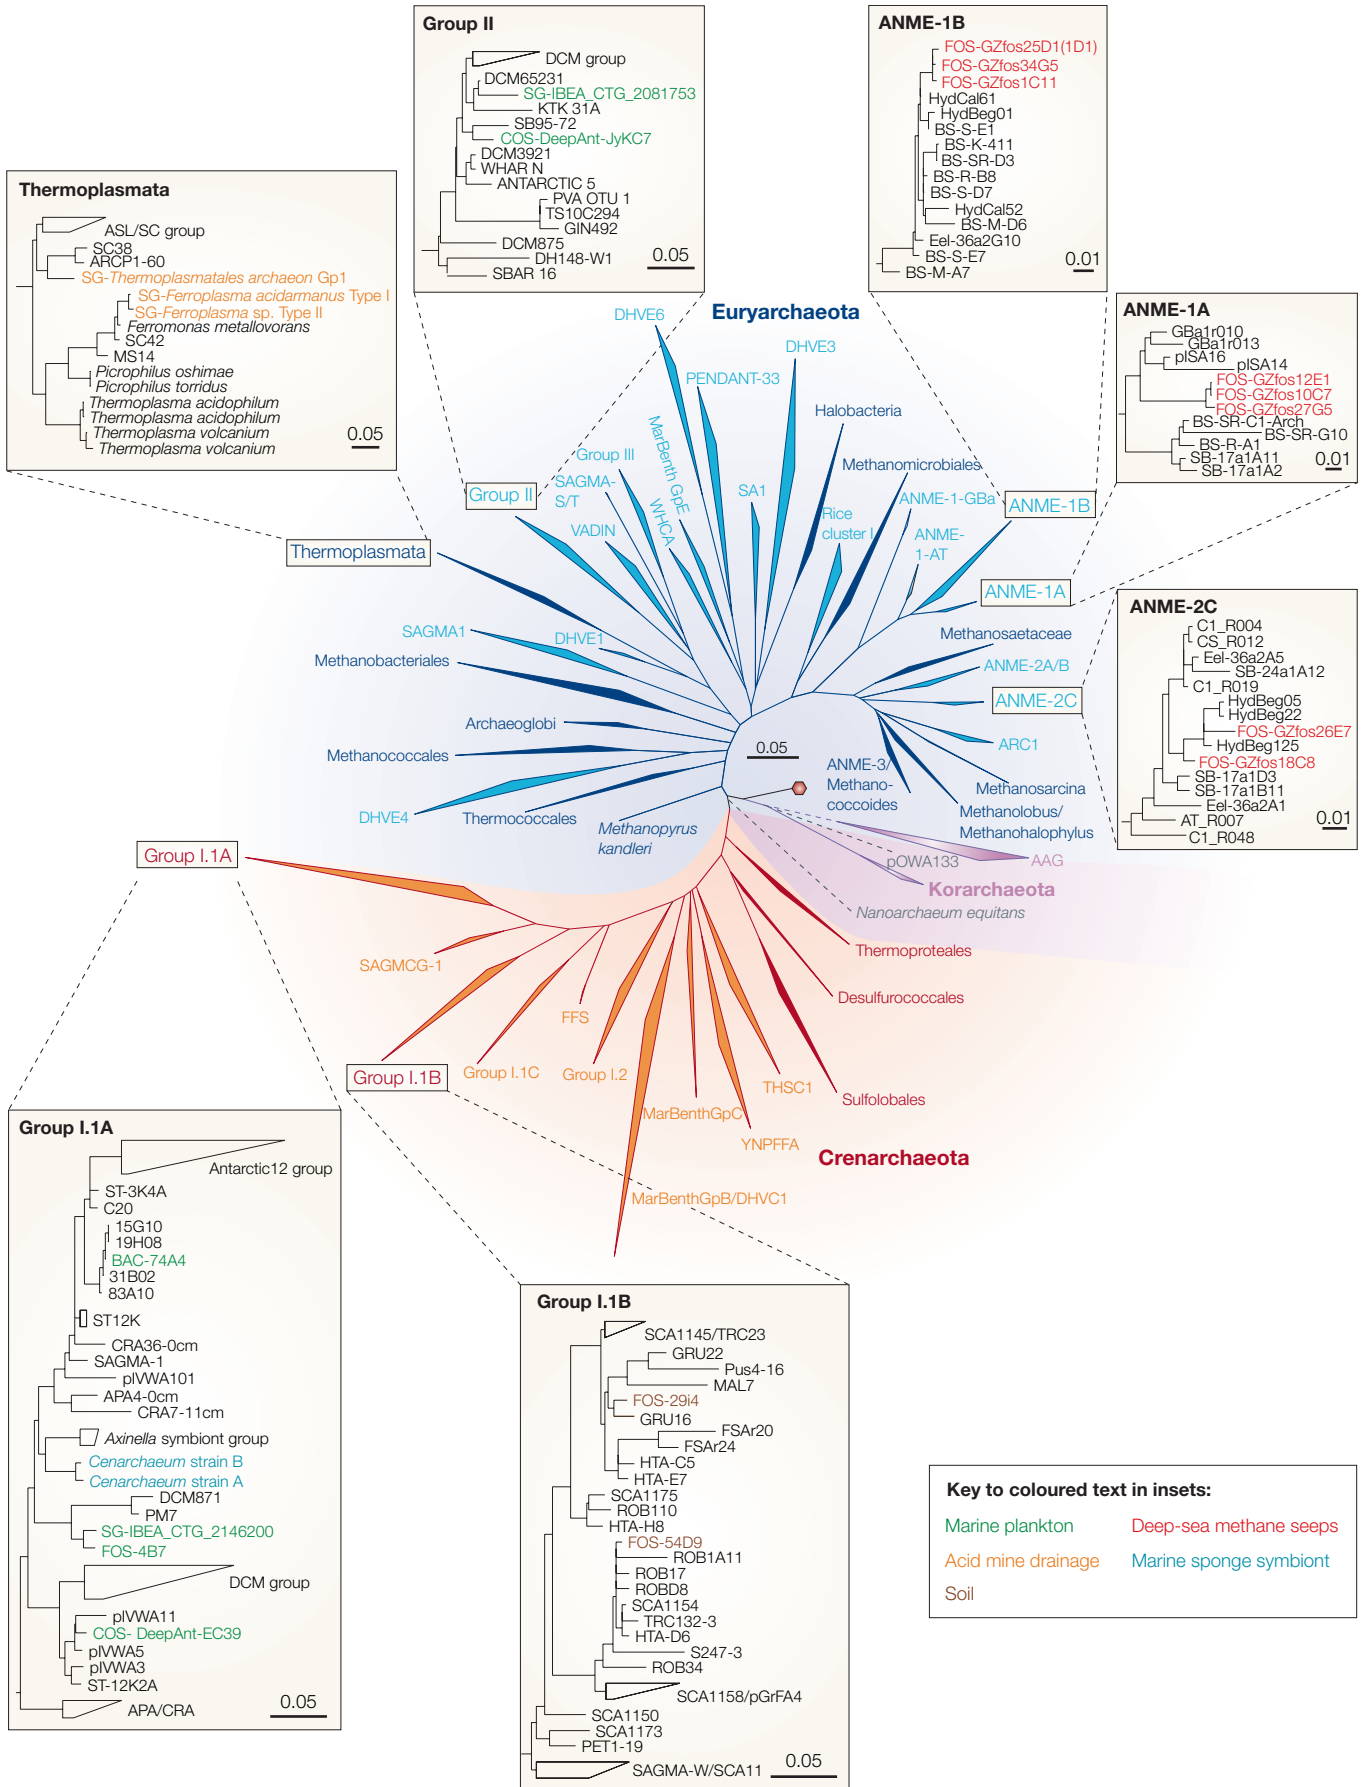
Group II
DCM group
DCM65231
SG-IBEA_CTG_2081753
KTK 31A
SB95-72
COS-DeepAnt-JyKC7
DCM3921
WHAR N
ANTARCTIC 5
PVA OTU 1
TS10C294
GIN492
DCM875
DH148-W1
SBAR 16
0.05

ANME-1B
FOS-GZfos25D1(1D1)
FOS-GZfos34G5
FOS-GZfos1C11
HydCal61
HydBeg01
BS-S-E1
BS-K-411
BS-SR-D3
BS-R-B8
BS-S-D7
HydCal52
BS-M-D6
Eel-36a2G10
BS-S-E7
BS-M-A7
0.01

Thermoplasmata
ASL/SC group
SC38
ARCP1-60
SG-Thermoplasmatales archaeon Gp1
SG-Ferroplasma acidarmanus Type I
SG-Ferroplasma sp. Type II
Ferromonas metallovorans
SC42
MS14
Picrophilus oshimae
Picrophilus torridus
Thermoplasma acidophilum
Thermoplasma acidophilum
Thermoplasma volcanium
Thermoplasma volcanium
0.05

ANME-1A
GBa1r010
GBa1r013
pISA16
pISA14
FOS-GZfos12E1
FOS-GZfos10C7
FOS-GZfos27G5
BS-SR-C1-Arch
BS-SR-G10
BS-R-A1
SB-17a1A11
SB-17a1A2
0.01

ANME-2C
C1_R004
CS_R012
Eel-36a2A5
SB-24a1A12
C1_R019
HydBeg05
HydBeg22
FOS-GZfos26E7
HydBeg125
FOS-GZfos18C8
SB-17a1D3
SB-17a1B11
Eel-36a2A1
AT_R007
C1_R048
0.01

Euryarchaeota
DHVE6
PENDANT-33
DHVE3
Halobacteria
Methanomicrobiales
Group III
MarBenth GpE
SAGMA-S/T
WHCA
SA1
Rice cluster I
ANME-1-GBa
ANME-1B
ANME-1-AT
ANME-1A
Group II
VADIN
Thermoplasmata
SAGMA1
DHVE1
Methanobacteriales
Methanosaetaceae
ANME-2A/B
ANME-2C
Archaeoglobi
ARC1
0.05
Methanococcales
ANME-3/Methanococcoides
Methanosarcina
Methanolobus/Methanohalophylus
DHVE4
Thermococcales
Methanopyrus kandleri
pOWA133
AAG
Korarchaeota
Nanoarchaeum equitans
Group I.1A
Thermoproteales
SAGMCG-1
Desulfurococcales
FFS
Group I.1B
Group I.1C
Group I.2
THSC1
Sulfolobales
MarBenthGpC
YNPFFA
Crenarchaeota
MarBenthGpB/DHVC1

Group I.1A
Antarctic12 group
ST-3K4A
C20
15G10
19H08
BAC-74A4
31B02
83A10
ST12K
CRA36-0cm
SAGMA-1
pIVWA101
APA4-0cm
CRA7-11cm
Axinella symbiont group
Cenarchaeum strain B
Cenarchaeum strain A
DCM871
PM7
SG-IBEA_CTG_2146200
FOS-4B7
DCM group
pIVWA11
COS- DeepAnt-EC39
pIVWA5
pIVWA3
ST-12K2A
APA/CRA
0.05

Group I.1B
SCA1145/TRC23
GRU22
Pus4-16
MAL7
FOS-29i4
GRU16
FSAr20
FSAr24
HTA-C5
HTA-E7
SCA1175
ROB110
HTA-H8
FOS-54D9
ROB1A11
ROB17
ROBD8
SCA1154
TRC132-3
HTA-D6
S247-3
ROB34
SCA1158/pGrFA4
SCA1150
SCA1173
PET1-19
SAGMA-W/SCA11
0.05

Key to coloured text in insets:
Marine plankton
Deep-sea methane seeps
Acid mine drainage
Marine sponge symbiont
Soil